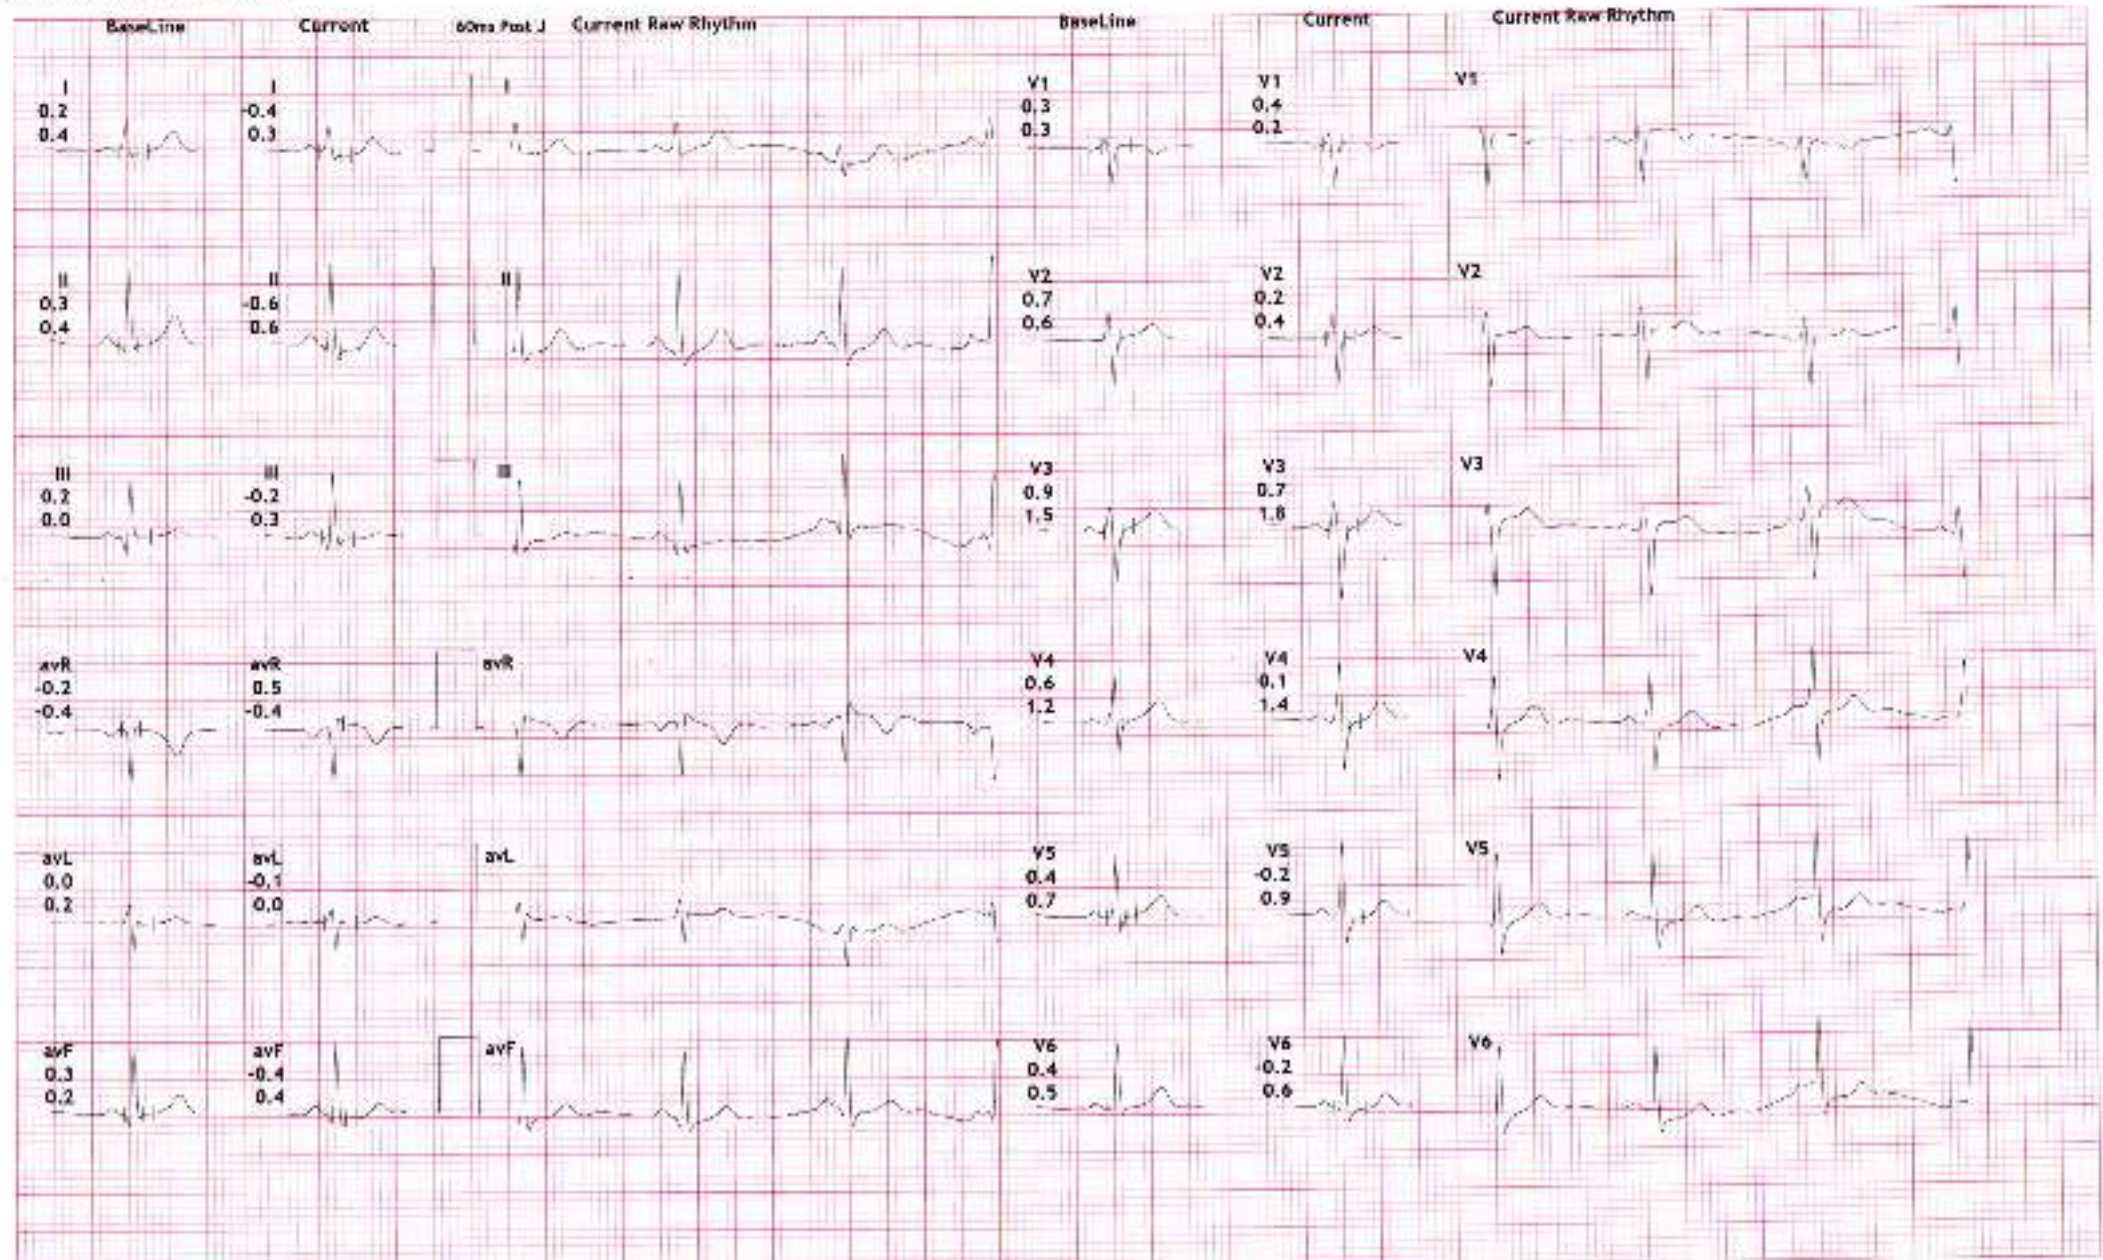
BaseLine Current 60ms Post J Current Raw Rhythm BaseLine Current Current Raw Rhythm

I
0.2
0.4

I
-0.4
0.3

I

V1
0.3
0.3

V1
0.4
0.2

V1

II
0.3
0.4

II
-0.6
0.6

II

V2
0.7
0.6

V2
0.2
0.4

V2

III
0.2
0.0

III
-0.2
0.3

III

V3
0.9
1.5

V3
0.7
1.8

V3

avR
-0.2
-0.4

avR
0.5
-0.4

avR

V4
0.6
1.2

V4
0.1
1.4

V4

avL
0.0
0.2

avL
-0.1
0.0

avL

V5
0.4
0.7

V5
-0.2
0.9

V5

avF
0.3
0.2

avF
-0.4
0.4

avF

V6
0.4
0.5

V6
-0.2
0.6

V6